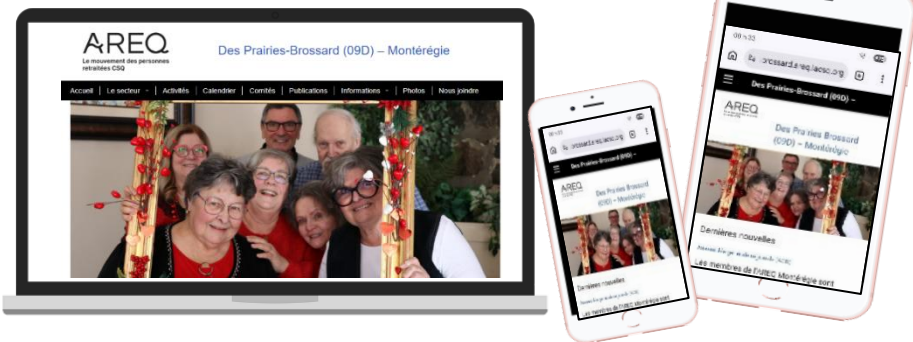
AREQ
Le mouvement des personnes retraitées CSQ

Des Prairies-Brossard (09D) – Montérégie

Accueil | Le secteur | Activités | Calendrier | Comités | Publications | Informations | Photos | Nous joindre

brossard.areq.lacsq.org

Des Prairies-Brossard (09D)

AREQ

Des Prairies Brossard (09D) – Montérégie

Dernières nouvelles

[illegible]

Les membres de l'AREQ Montérégie sont

brossard.areq.lacsq.org

Des Prairies-Brossard (09D) –

AREQ

Des Prairies Brossard (09D) – Montérégie

Dernières nouvelles

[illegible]

Les membres de l'AREQ Montérégie sont